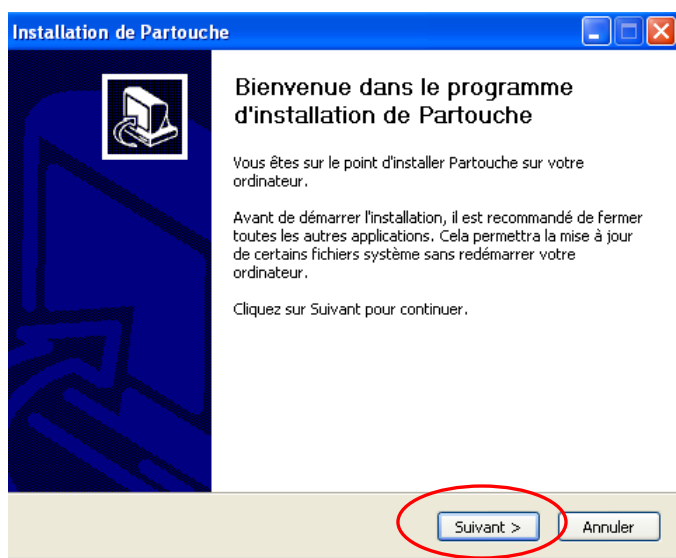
Installation de Partouche

Bienvenue dans le programme d'installation de Partouche

Vous êtes sur le point d'installer Partouche sur votre ordinateur.

Avant de démarrer l'installation, il est recommandé de fermer toutes les autres applications. Cela permettra la mise à jour de certains fichiers système sans redémarrer votre ordinateur.

Cliquez sur Suivant pour continuer.

Suivant >

Annuler